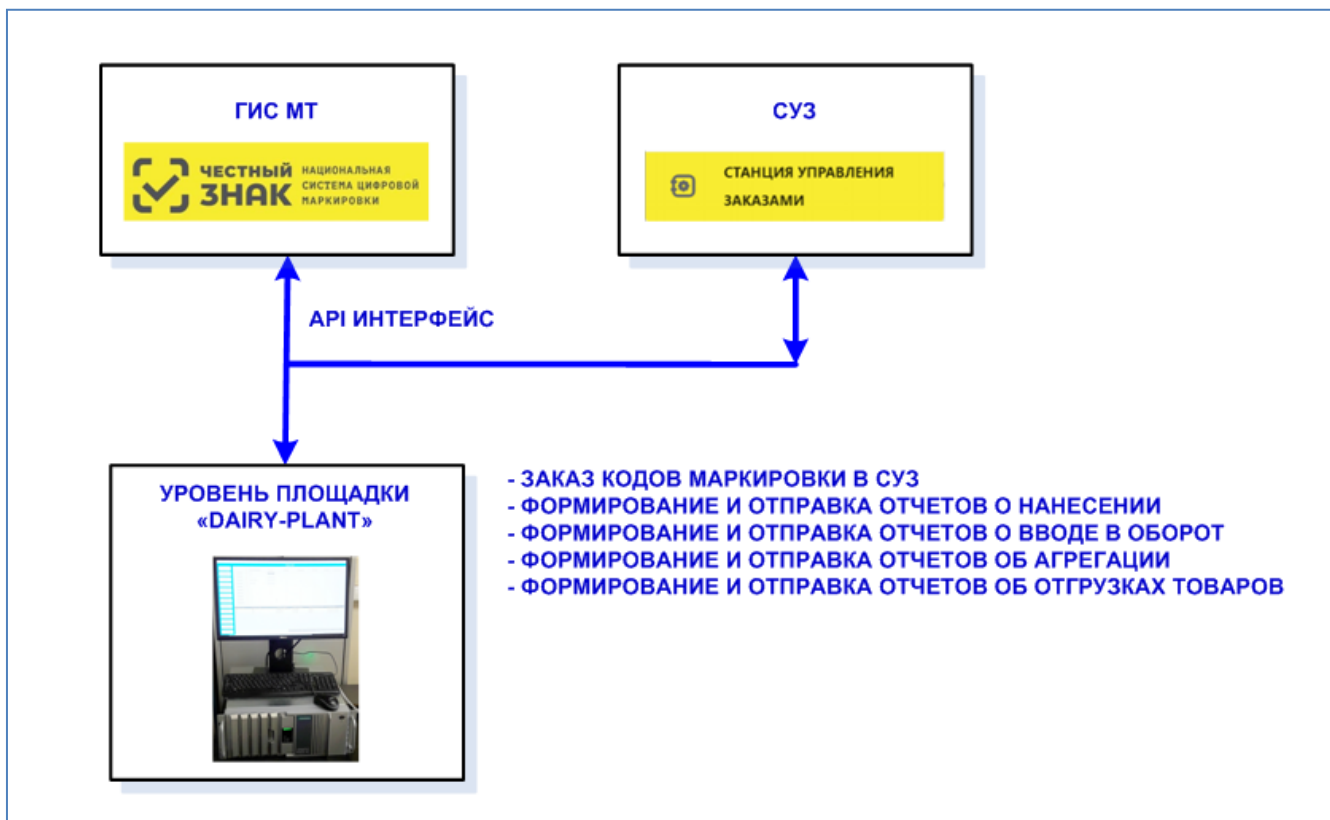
ГИС МТ

ЧЕСТНЫЙ ЗНАК НАЦИОНАЛЬНАЯ СИСТЕМА ЦИФРОВОЙ МАРКИРОВКИ

СУЗ

СТАНЦИЯ УПРАВЛЕНИЯ ЗАКАЗАМИ

API ИНТЕРФЕЙС

УРОВЕНЬ ПЛОЩАДКИ «DAIRY-PLANT»

- ЗАКАЗ КОДОВ МАРКИРОВКИ В СУЗ
- ФОРМИРОВАНИЕ И ОТПРАВКА ОТЧЕТОВ О НАНЕСЕНИИ
- ФОРМИРОВАНИЕ И ОТПРАВКА ОТЧЕТОВ О ВВОДЕ В ОБОРОТ
- ФОРМИРОВАНИЕ И ОТПРАВКА ОТЧЕТОВ ОБ АГРЕГАЦИИ
- ФОРМИРОВАНИЕ И ОТПРАВКА ОТЧЕТОВ ОБ ОТГРУЗКАХ ТОВАРОВ